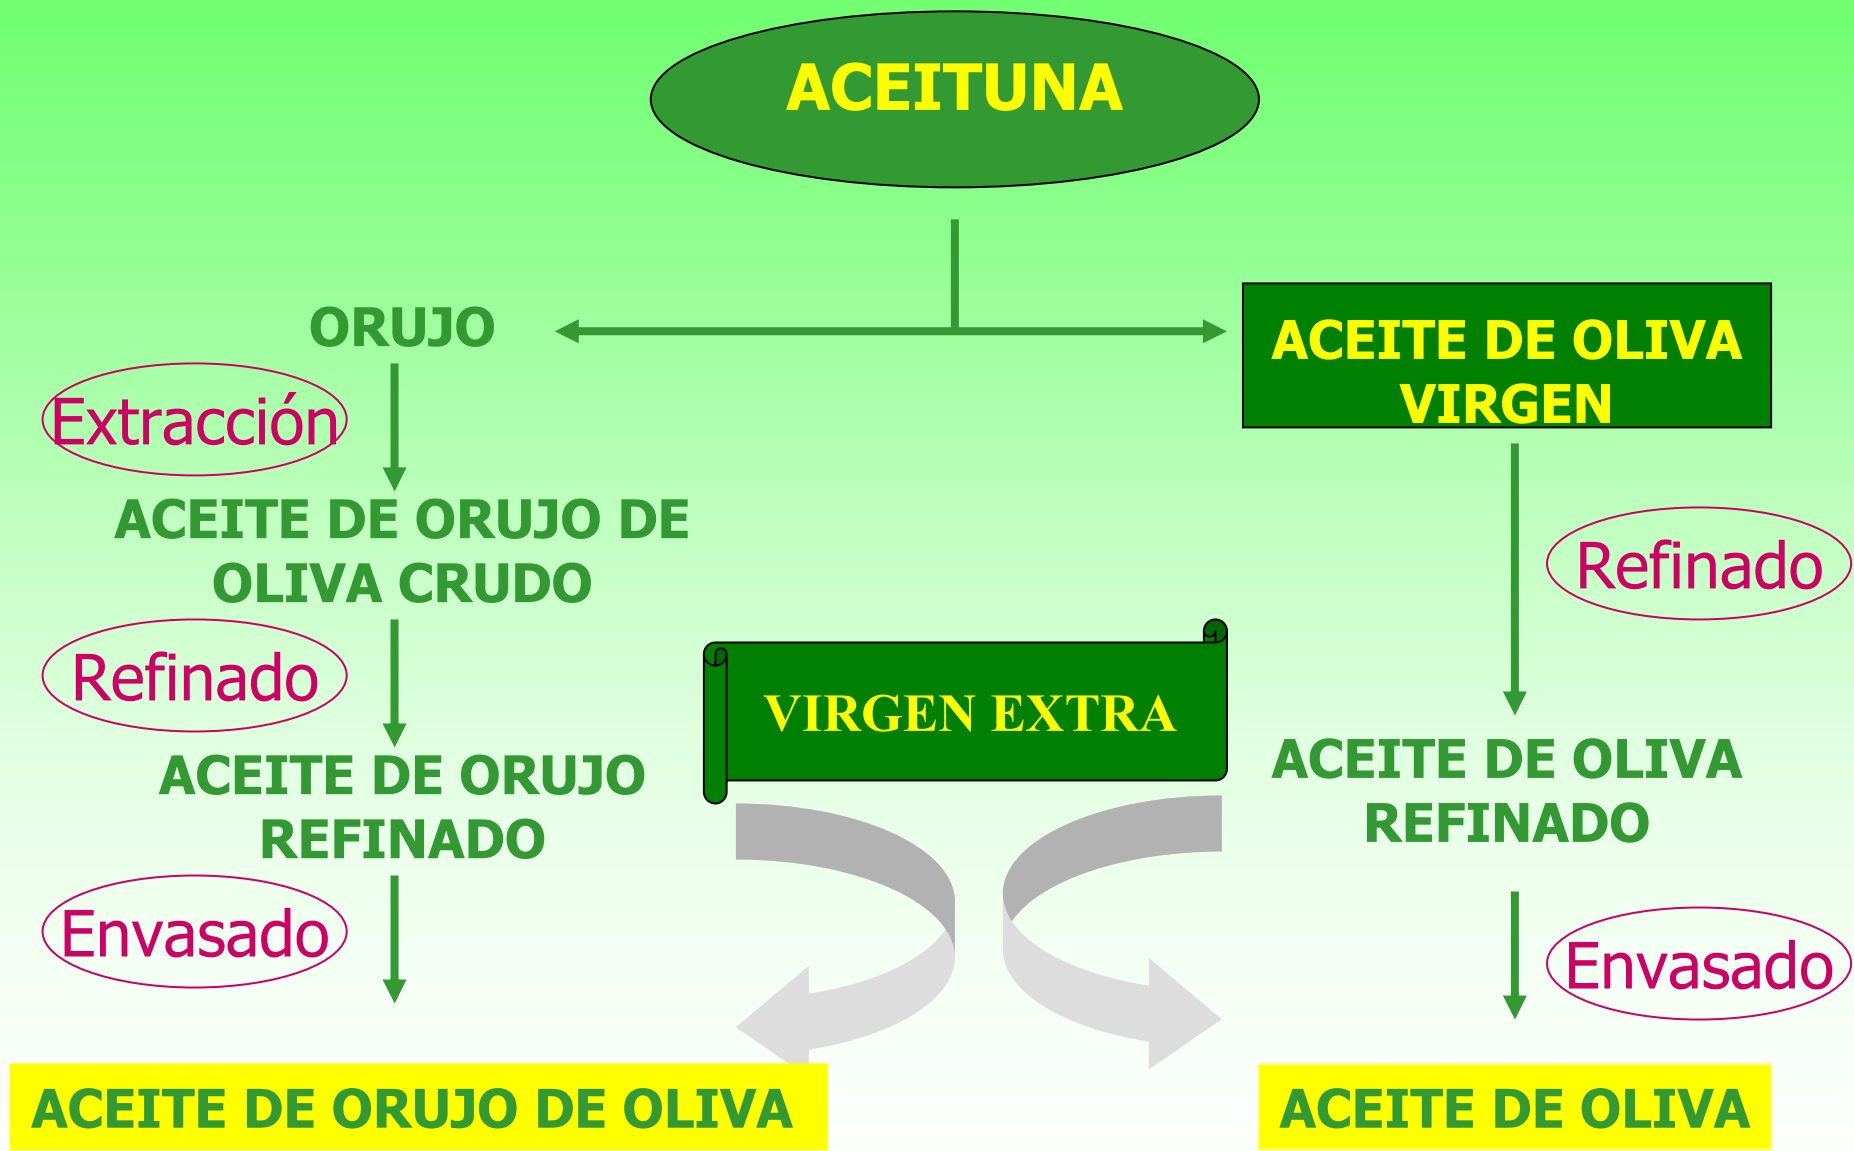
ACEITUNA

ORUJO

ACEITE DE OLIVA VIRGEN

Extracción

ACEITE DE ORUJO DE OLIVA CRUDO

Refinado

Refinado

VIRGEN EXTRA

ACEITE DE ORUJO REFINADO

ACEITE DE OLIVA REFINADO

Envasado

Envasado

ACEITE DE ORUJO DE OLIVA

ACEITE DE OLIVA